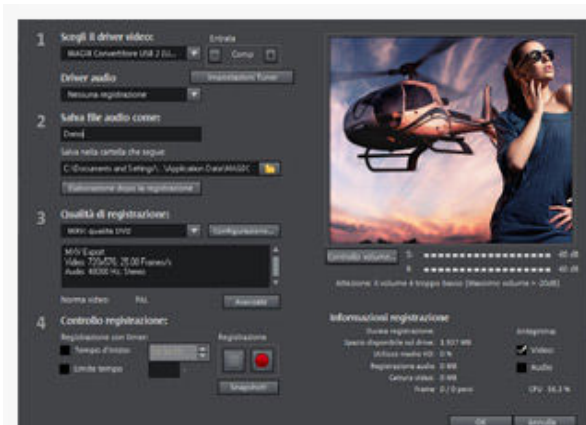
1 Scegli il driver video:
MAGIX Convertitore USB 2 (U...
Entrata
Compi
Driver audio
Impostazioni Tuner
Nessuna registrazione

2 Salva file audio come:
Demo
Salva nella cartella che segue:
C:\Documents and Settings\...\Application Data\MAGIC
Elaborazione dopo la registrazione

3 Qualità di registrazione:
MXV: qualità DVD
Configurazione...
MXV Export
Video: 720x576; 25.00 Frames/s
Audio: 48000 Hz; Stereo
Norma video: PAL
Avanzate

4 Controllo registrazione:
Registrazione con timer:
Tempo d'inizio:
Limite tempo
Registrazione
Snapshot

Controllo volume...
S
R
-60 dB
-60 dB
Attenzione: Il volume è troppo basso (Massimo volume > -20dB)

Informazioni registrazione
Durata registrazione
Spazio disponibile sul drive: 1.937 MB
Utilizzo medio HD: 0 %
Registrazione audio: 0 MB
Cattura video: 0 MB
Frame: 0 / 0 persi
Anteprima:
Video
Audio
CPU: 36.3 %

OK
Annulla